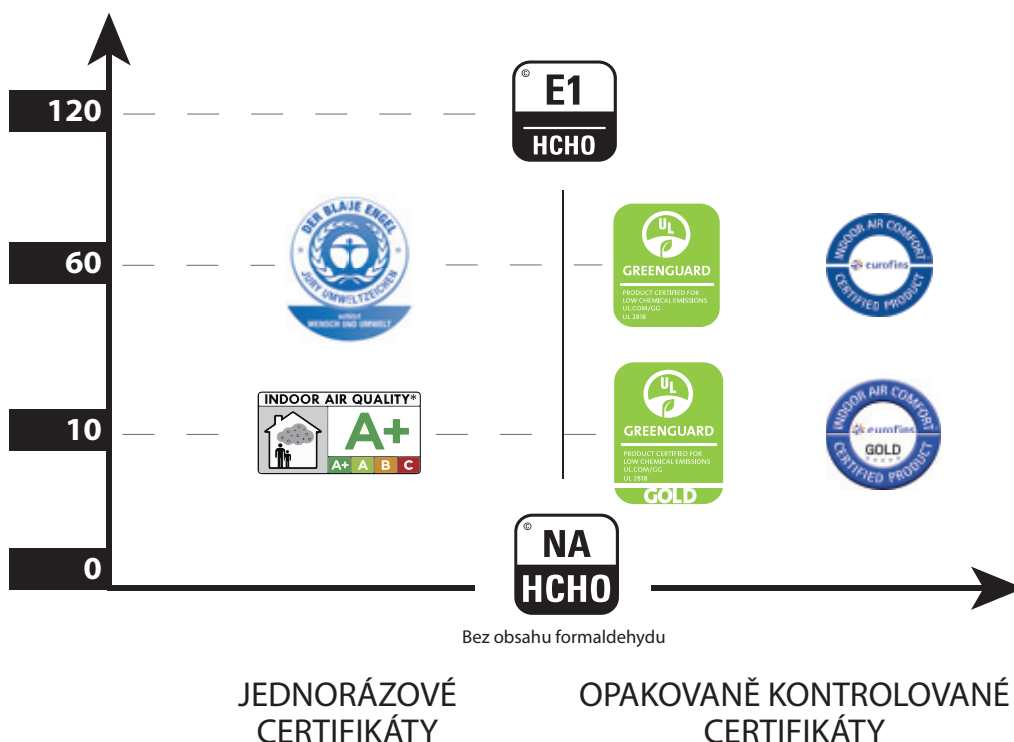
120

60

10

0

©
E1
HCHO

DER BLAUE ENGEL
JURY UMWELTZEICHEN
SCHÜTZT
MENSCH UND UMWELT

UL
GREENGUARD
PRODUCT CERTIFIED FOR LOW CHEMICAL EMISSIONS
UL.COM/GG
UL 2818

INDOOR AIR COMFORT
eurofins
CERTIFIED PRODUCT

INDOOR AIR QUALITY*
A+
A+ A B C

UL
GREENGUARD
PRODUCT CERTIFIED FOR LOW CHEMICAL EMISSIONS
UL.COM/GG
UL 2818
GOLD

INDOOR AIR COMFORT
eurofins
GOLD
CERTIFIED PRODUCT

©
NA
HCHO
Bez obsahu formaldehydu

JEDNORÁZOVÉ CERTIFIKÁTY

OPAKOVANĚ KONTROLOVANÉ CERTIFIKÁTY